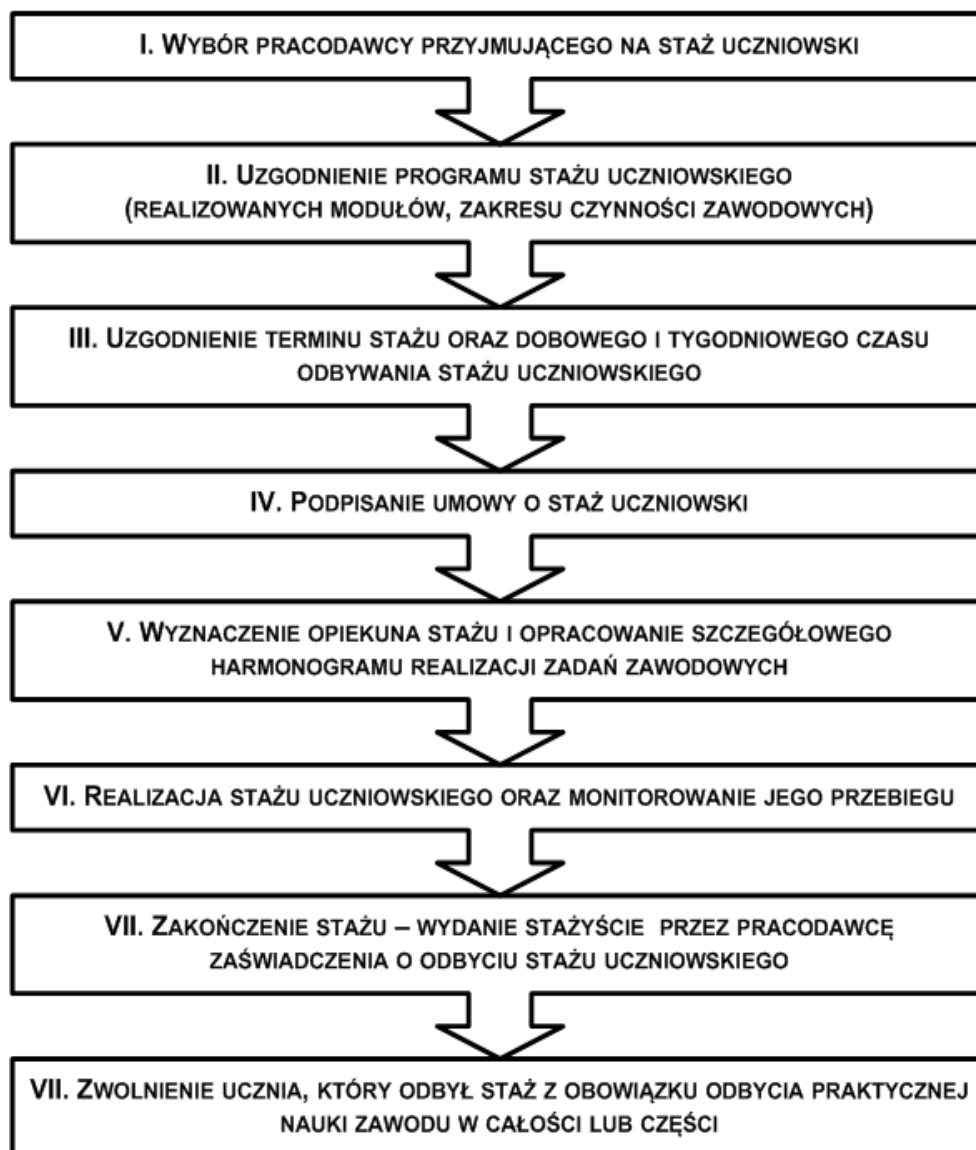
I. Wybór pracodawcy przyjmującego na staż uczniowski

II. Uzgodnienie programu stażu uczniowskiego (realizowanych modułów, zakresu czynności zawodowych)

III. Uzgodnienie terminu stażu oraz dobowego i tygodniowego czasu odbywania stażu uczniowskiego

IV. Podpisanie umowy o staż uczniowski

V. Wyznaczenie opiekuna stażu i opracowanie szczegółowego harmonogramu realizacji zadań zawodowych

VI. Realizacja stażu uczniowskiego oraz monitorowanie jego przebiegu

VII. Zakończenie stażu – wydanie stażyście przez pracodawcę zaświadczenia o odbyciu stażu uczniowskiego

VII. Zwolnienie ucznia, który odbył staż z obowiązku odbycia praktycznej nauki zawodu w całości lub części